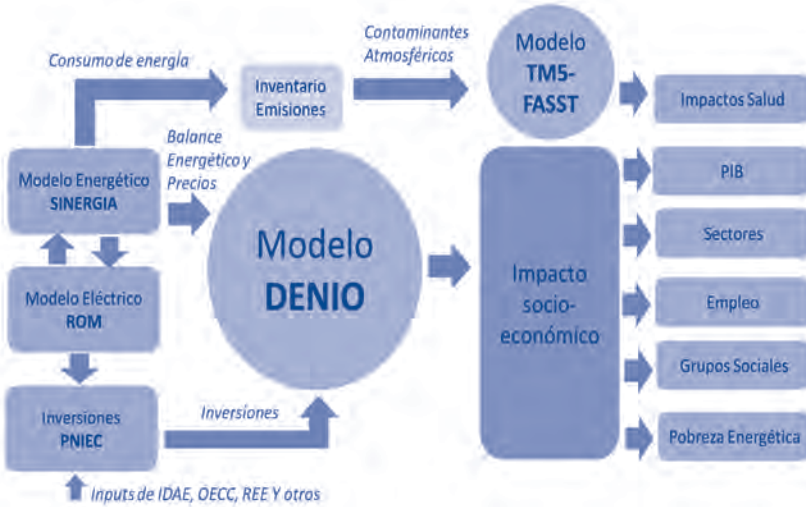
Consumo de energía

Inventario Emisiones

Contaminantes Atmosféricos

Modelo TM5-FASST

Impactos Salud

Balance Energético y Precios

Modelo Energético SINERGIA

Modelo DENIO

Impacto socio-económico

PIB

Sectores

Modelo Eléctrico ROM

Empleo

Grupos Sociales

Inversiones

Inversiones PNIEC

Pobreza Energética

Inputs de IDAE, OECC, REE Y otros